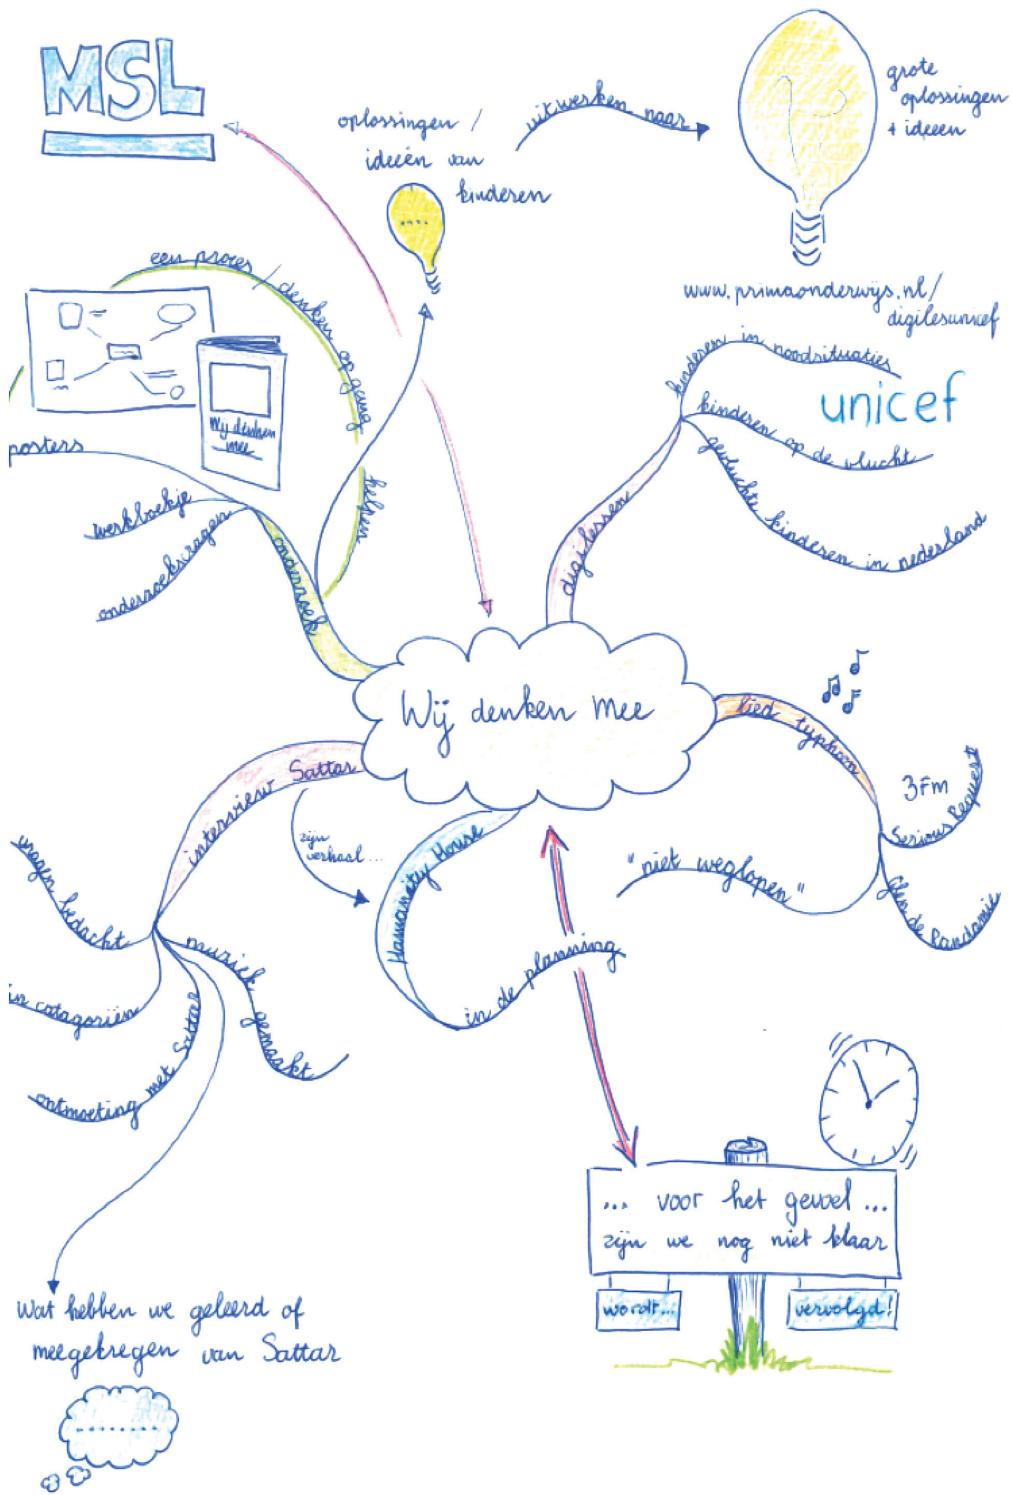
MSL

oplossingen / ideeën van kinderen

uitwerken naar

grote oplossingen + ideeen

www.primaonderwijs.nl/digilesunicef

een proces / denken op jeugd

helpen

posters

werkboekje

onderzoeksvragen

materiaal

Wij denken mee

kinderen in noodsituaties

unicef

kinderen op de vlucht

gevluchte kinderen in nederland

digilessen

Wij denken mee

lied typhoon

3FM

Serious Request

Glo de Randamie

"niet weglopen"

interview Sattar

zijn verhaal...

vragen bedacht

in catagoriën

ontmoeting met Sattar

muziek

gemaakt

Humanity House

in de planning

Wat hebben we geleerd of meegekregen van Sattar

... voor het gevoel ...
zijn we nog niet klaar

wordt...

vervolgd!